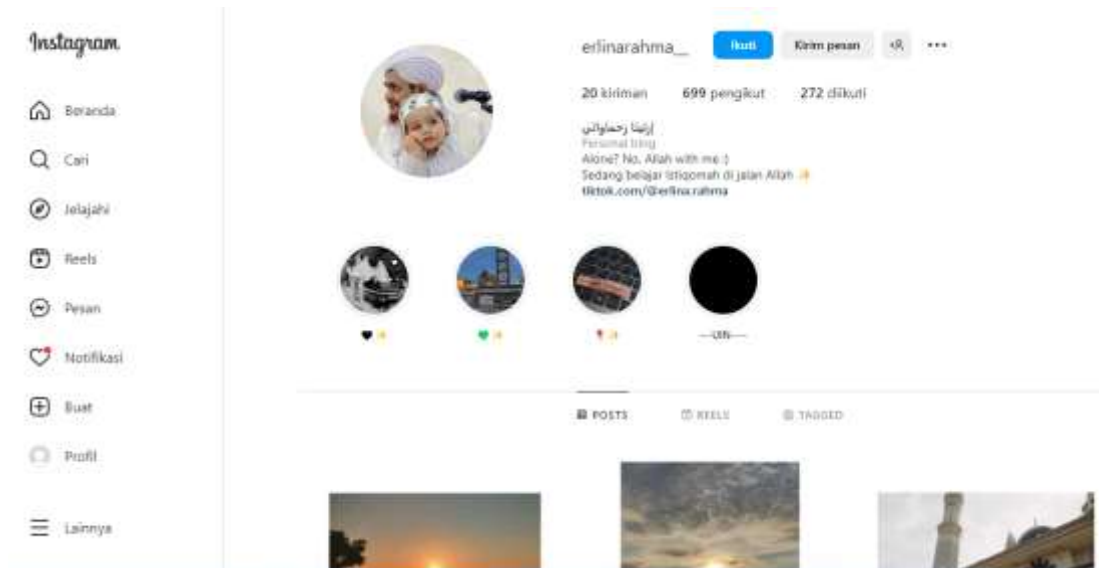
Instagram

Beranda

Cari

Jelajahi

Reels

Pesan

Notifikasi

Buat

Profil

Lainnya

erlinarahma__ Ikuti Kirim pesan

20 kiriman 699 pengikut 272 diikuti

إرلينا رحماواتي
Personal blog
Alone? No. Allah with me :)
Sedang belajar istiqomah di jalan Allah ✨
tiktok.com/@erlina.rahma

🖤✨

💚✨

📍✨

—UIN—

POSTS REELS TAGGED